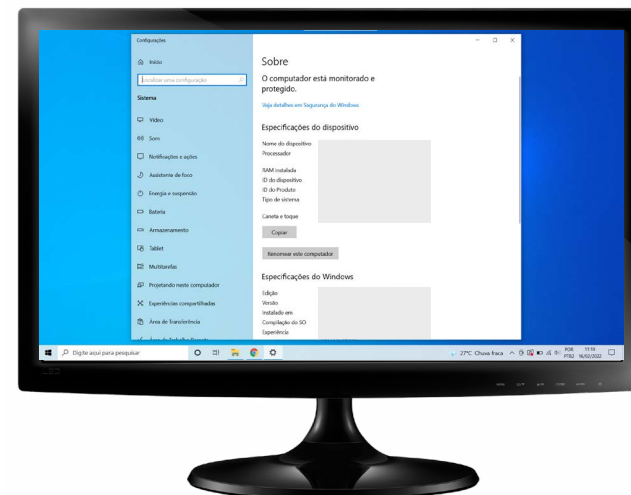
Configurações

Início

Localizar uma configuração

Sistema

Vídeo

Som

Notificações e ações

Assistente de foco

Energia e suspensão

Bateria

Armazenamento

Tablet

Multitarefas

Projetando neste computador

Experiências compartilhadas

Área de transferência

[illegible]

Sobre

O computador está monitorado e protegido.

Veja detalhes em Segurança do Windows

Especificações do dispositivo

Nome do dispositivo
Processador

RAM instalada
ID do dispositivo
ID do Produto
Tipo de sistema

Caneta e toque

Copiar

Renomear este computador

Especificações do Windows

Edição
Versão
Instalado em
Compilação do SO
Experiência

Digite aqui para pesquisar

27°C Chuva fraca

POR PTB2

11:16
16/02/2022